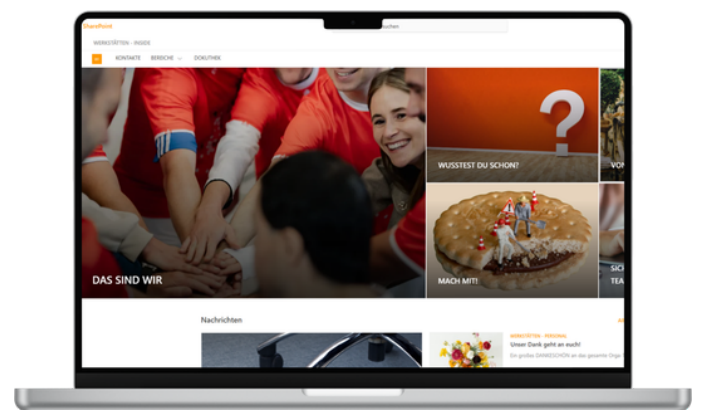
SharePoint

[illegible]suchen

WERKSTÄTTEN - INSIDE

KONTAKTE BEREICHE DOKUTHEK

DAS SIND WIR

WUSSTEST DU SCHON?

VON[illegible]

MACH MIT!

SICH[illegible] TEA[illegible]

Nachrichten

WERKSTÄTTEN - PERSONAL

Unser Dank geht an euch!

Ein großes DANKESCHÖN an das gesamte Orga-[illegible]